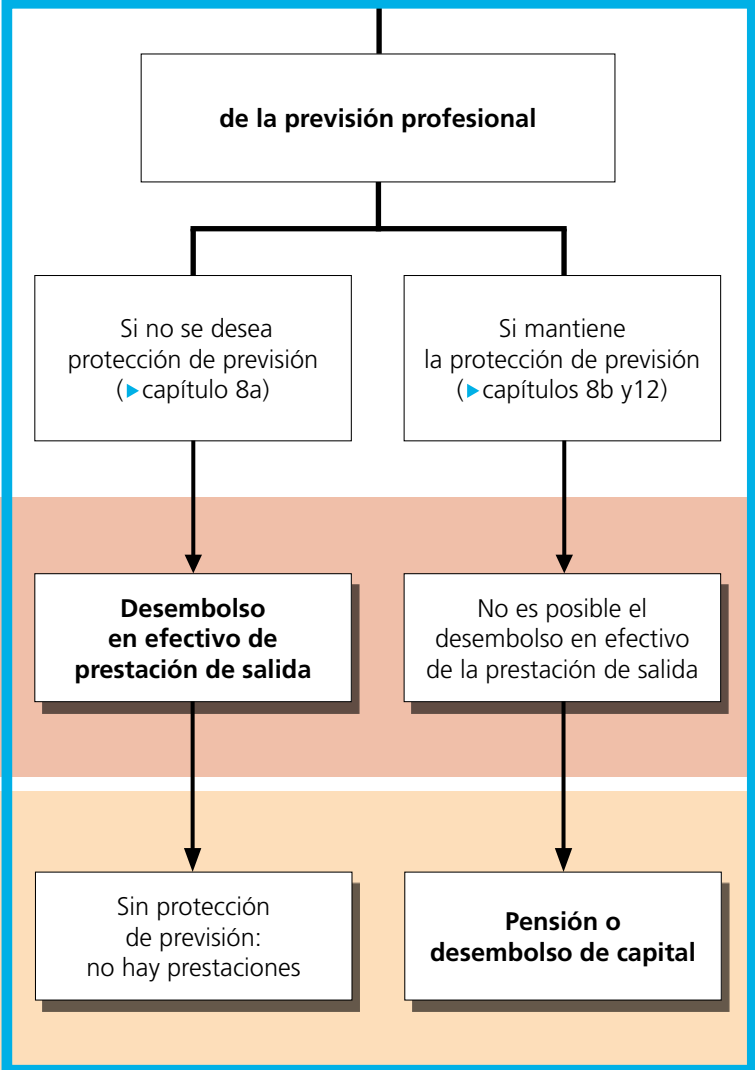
de la previsión profesional

Si no se desea protección de previsión (capítulo 8a)

Si mantiene la protección de previsión (capítulos 8b y12)

Desembolso en efectivo de prestación de salida

No es posible el desembolso en efectivo de la prestación de salida

Sin protección de previsión: no hay prestaciones

Pensión o desembolso de capital